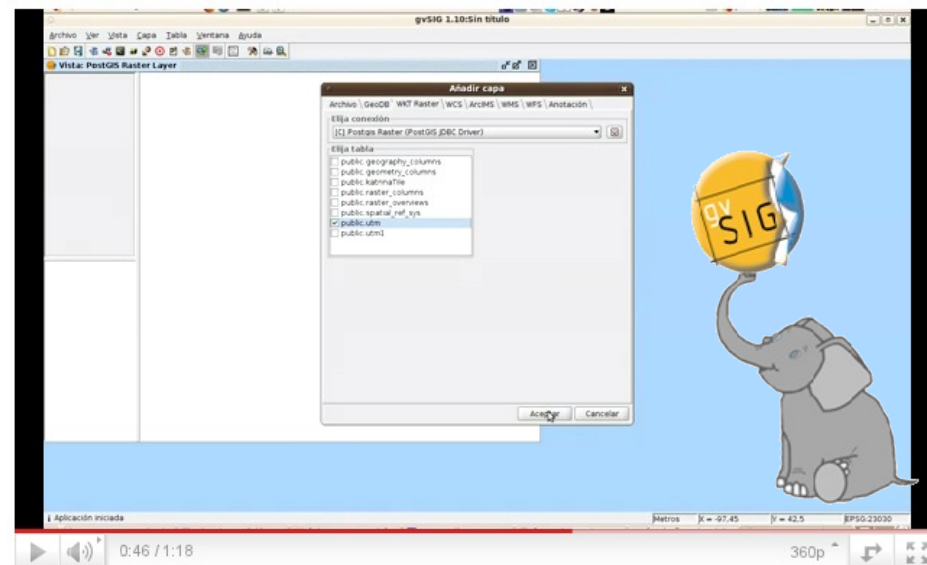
gvSIG 1.10:Sin título

Archivo Ver Vista Capa Tabla Ventana Ayuda

Vista: PostGIS Raster Layer

Añadir capa

Archivo GeoDB WKT Raster WCS ArcIMS WMS WFS Anotación

Elija conexión

[C] Postgis Raster (PostGIS JDBC Driver)

Elija tabla

public.geography_columns
public.geometry_columns
public.katrinatile
public.raster_columns
public.raster_overviews
public.spatial_ref_sys
public.utm
public.utm1

Aceptar Cancelar

gvSIG

Aplicación iniciada

Metros X = -97,45 Y = 42,5 EPSG:23030

0:46 / 1:18

360p